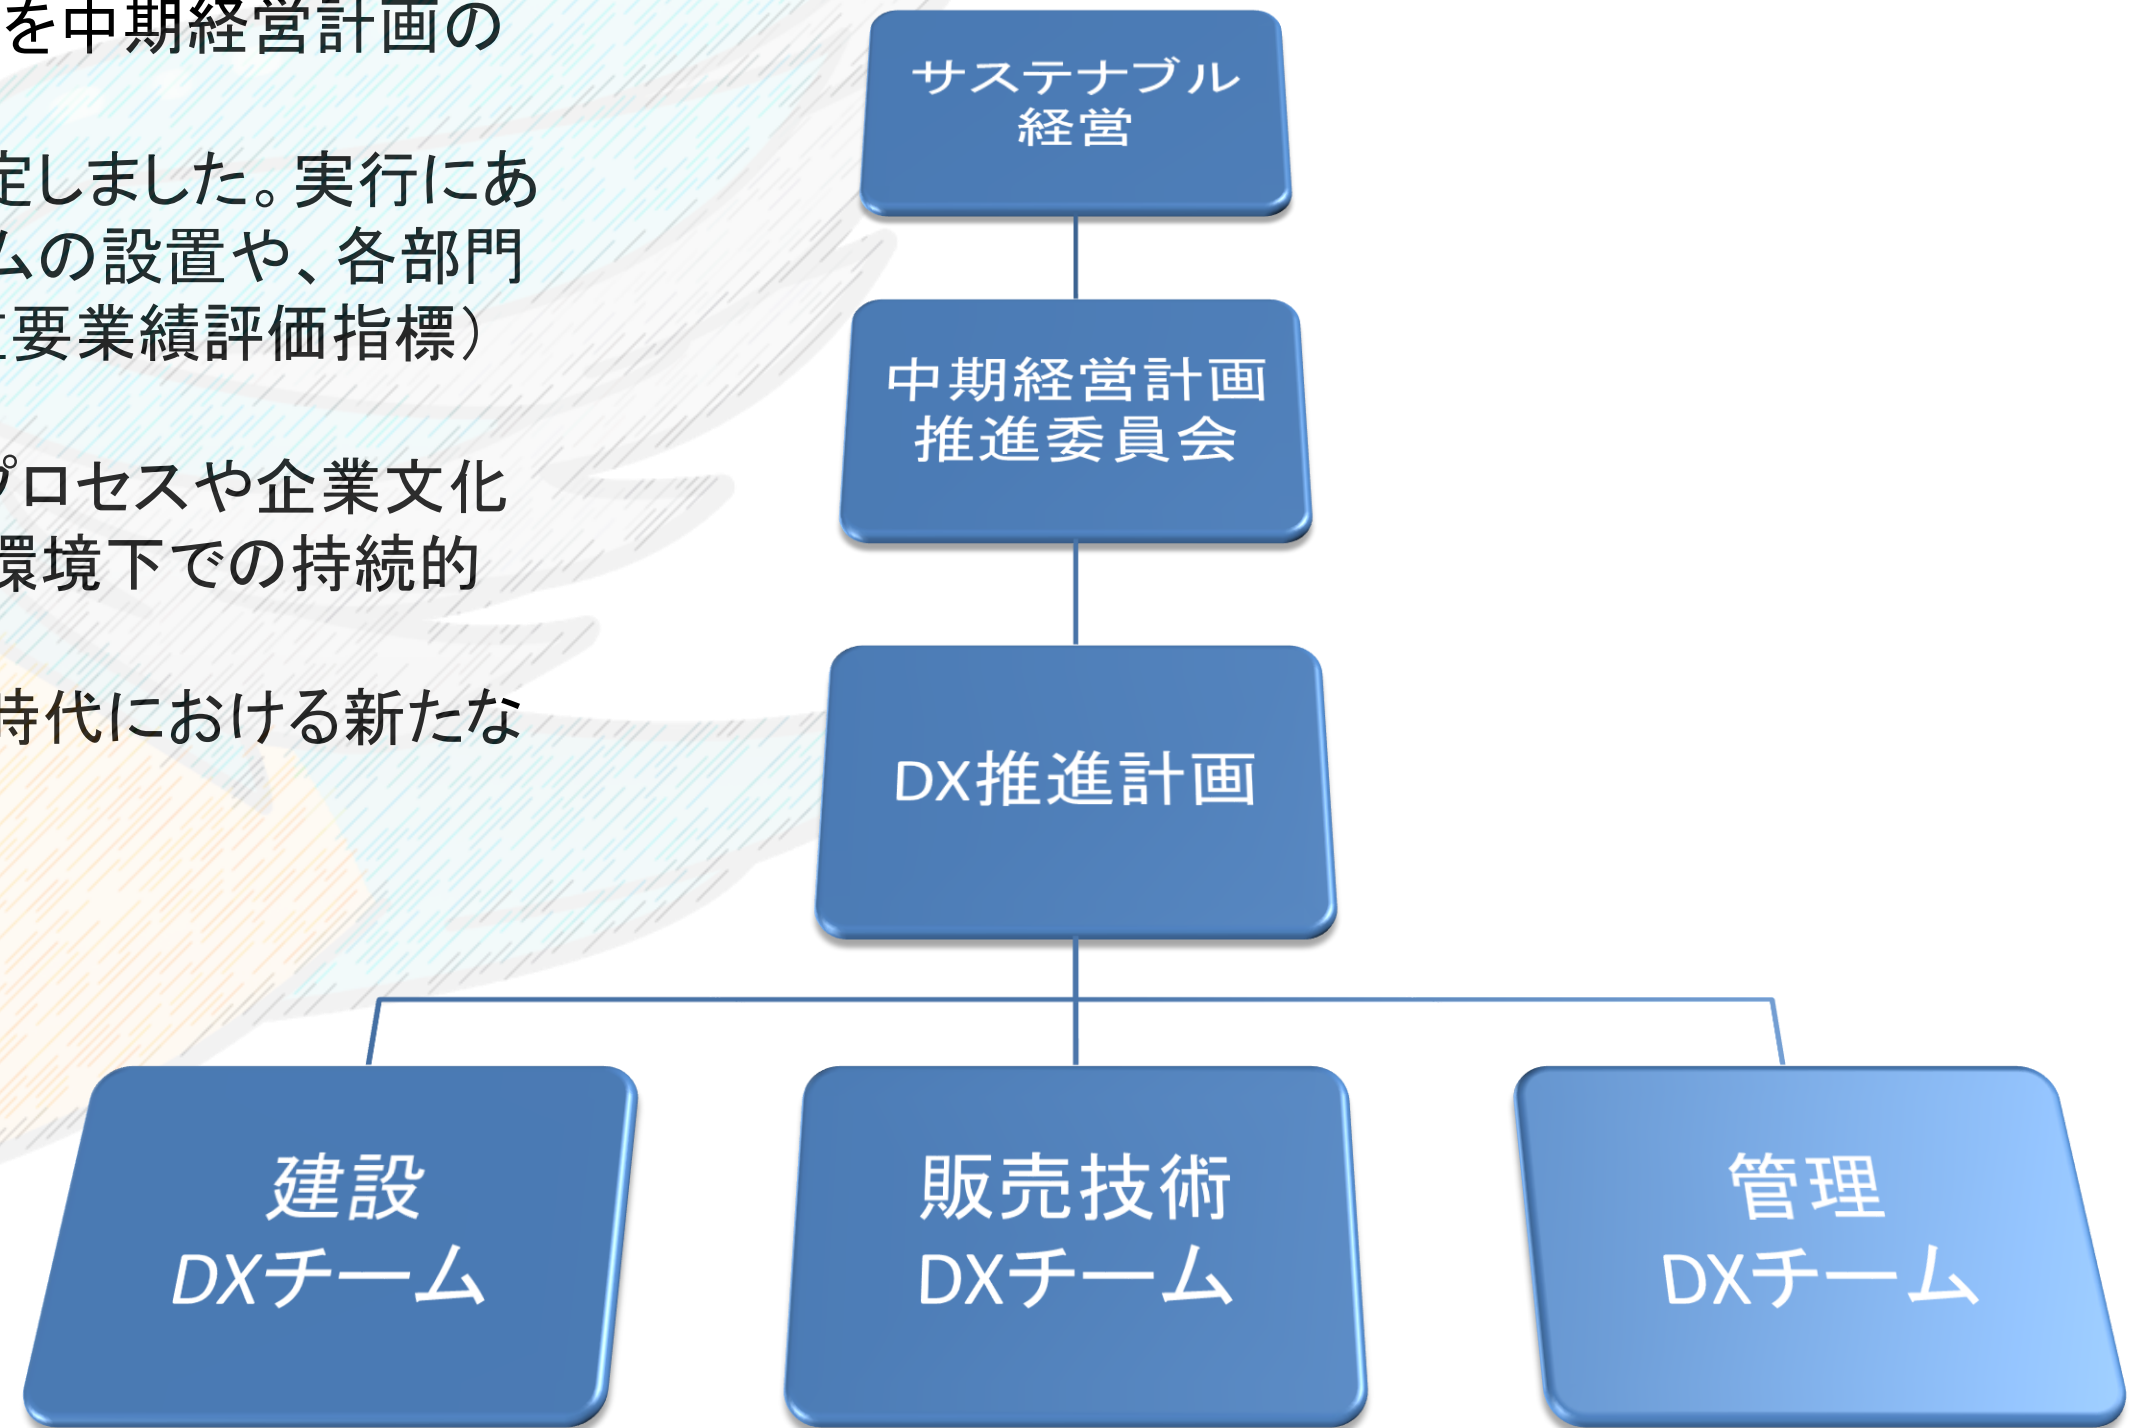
を中期経営計画の

定しました。実行にあ
ムの設置や、各部門
重要業績評価指標）

プロセスや企業文化
環境下での持続的

時代における新たな

サステナブル
経営

中期経営計画
推進委員会

DX推進計画

建設
DXチーム

販売技術
DXチーム

管理
DXチーム